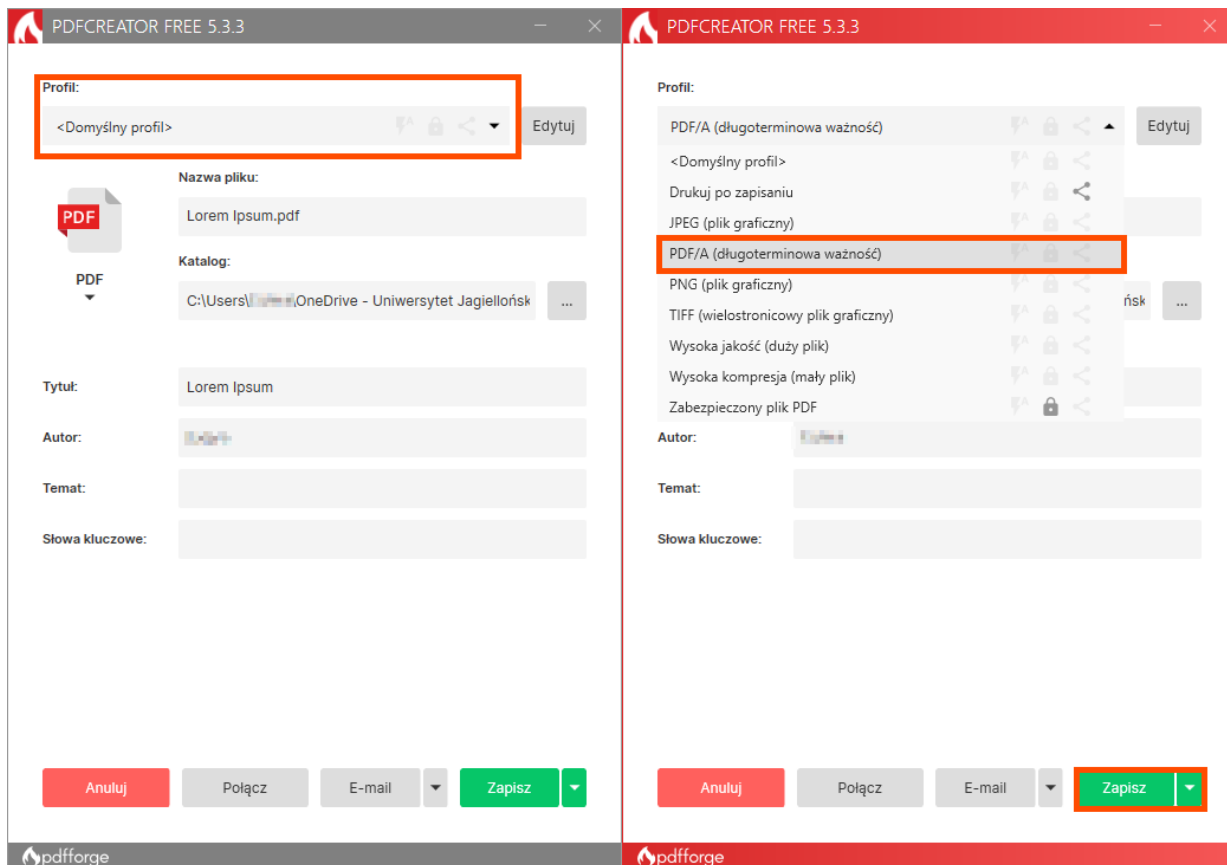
PDFCREATOR FREE 5.3.3

Profil:
<Domyślny profil>
Edytuj

PDF
PDF

Nazwa pliku:
Lorem Ipsum.pdf

Katalog:
C:\Users\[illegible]\OneDrive - Uniwersytet Jagiellońsk
...

Tytuł:
Lorem Ipsum

Autor:
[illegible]

Temat:

Słowa kluczowe:

Anuluj
Połącz
E-mail
Zapisz

pdfforge

PDFCREATOR FREE 5.3.3

Profil:
PDF/A (długoterminowa ważność)
Edytuj

<Domyślny profil>
Drukuj po zapisaniu
JPEG (plik graficzny)
PDF/A (długoterminowa ważność)
PNG (plik graficzny)
TIFF (wielostronicowy plik graficzny)
Wysoka jakość (duży plik)
Wysoka kompresja (mały plik)
Zabezpieczony plik PDF

ńsk
...

Autor:
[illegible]

Temat:

Słowa kluczowe:

Anuluj
Połącz
E-mail
Zapisz

pdfforge